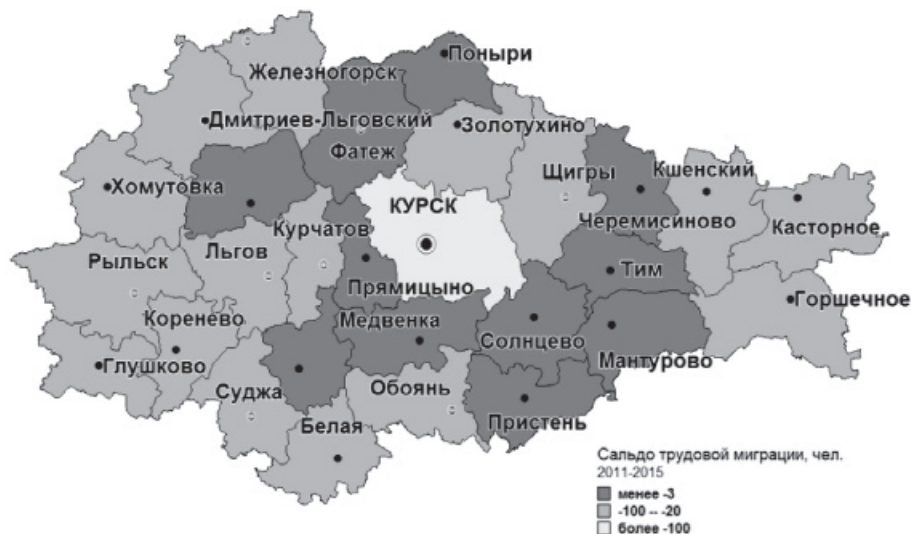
Поныри
Железногорск
Дмитриев-Льговский
Золотухино
Фатеж
Хомутовка
Щигры
Кшенский
КУРСК
Черемисиново
Касторное
Курчатов
Льгов
Рыльск
Тим
Прямицыно
Горшечное
Коренево
Медвенка
Солнцево
Глушково
Мантурово
Суджа
Обоянь
Пристень
Белая

Сальдо трудовой миграции, чел.
2011-2015
менее -3
-100 -- -20
более -100